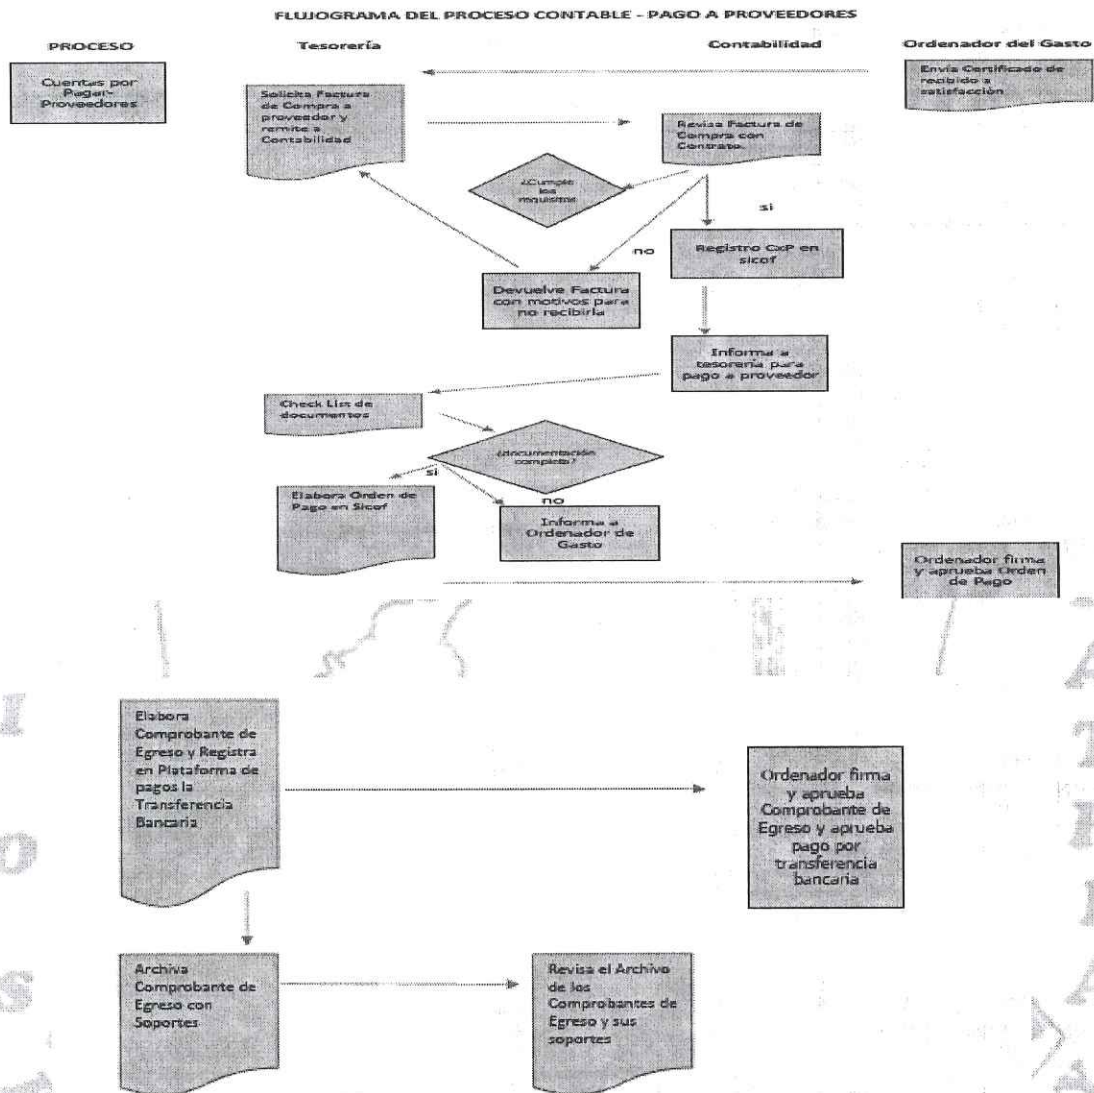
FLUJOGRAMA DEL PROCESO CONTABLE - PAGO A PROVEEDORES

PROCESO

Tesorería

Contabilidad

Ordenador del Gasto

Cuentas por Pagar-Proveedores

Envía Certificado de recibido a satisfacción

Solicita Factura de Compra a proveedor y remite a Contabilidad

Revisa Factura de Compra con Contrato

¿Cumple los requisitos

si

no

Registro CxP en sicof

Devuelve Factura con motivos para no recibirla

Informa a tesorería para pago a proveedor

Check List de documentos

¿documentación completa?

si

no

Elabora Orden de Pago en Sicof

Informa a Ordenador de Gasto

Ordenador firma y aprueba Orden de Pago

Elabora Comprobante de Egreso y Registra en Plataforma de pagos la Transferencia Bancaria

Ordenador firma y aprueba Comprobante de Egreso y aprueba pago por transferencia bancaria

Archiva Comprobante de Egreso con Soportes

Revisa el Archivo de los Comprobantes de Egreso y sus soportes